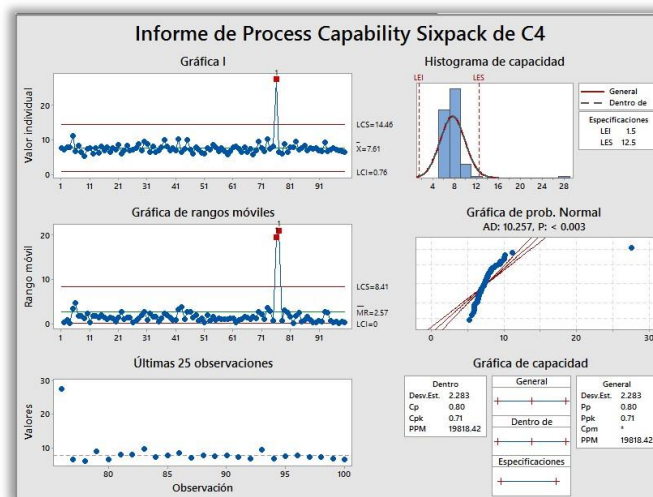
Informe de Process Capability Sixpack de C4

Gráfica I

Valor individual

20
10
0

1 11 21 31 41 51 61 71 81 91

1

LCS=14.46
$\bar{X}$=7.61
LCI=0.76

Histograma de capacidad

LEI LES

4 8 12 16 20 24 28

General
Dentro de

Especificaciones
LEI 1.5
LES 12.5

Gráfica de rangos móviles

Rango móvil

20
10
0

1 11 21 31 41 51 61 71 81 91

1

LCS=8.41
$\overline{MR}$=2.57
LCI=0

Gráfica de prob. Normal
AD: 10.257, P: < 0.003

0 10 30

Últimas 25 observaciones

Valores

30
20
10

80 85 90 95 100
Observación

Gráfica de capacidad

Dentro
Desv.Est. 2.283
Cp 0.80
Cpk 0.71
PPM 19818.42

General

Dentro de

Especificaciones

General
Desv.Est. 2.283
Pp 0.80
Ppk 0.71
Cpm *
PPM 19818.42